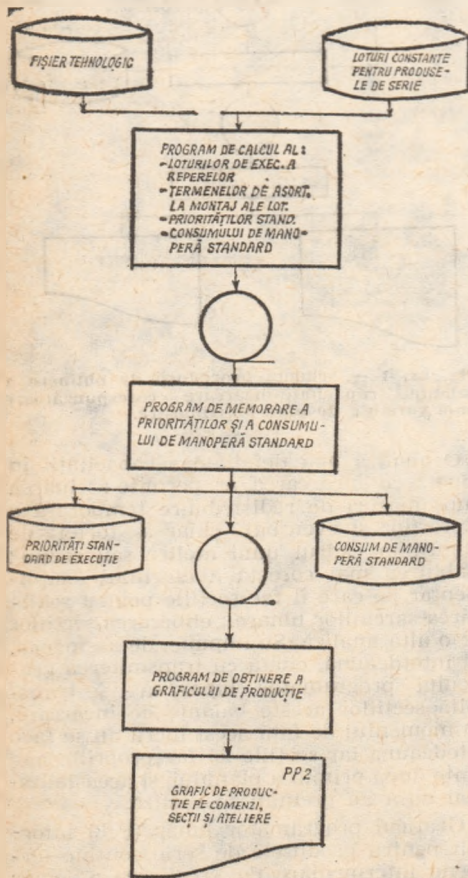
FIȘIER TEHNOLOGIC

LOTURI CONSTANTE PENTRU PRODUSELE DE SERIE

PROGRAM DE CALCUL AL:
-LOTURILOR DE EXEC. A REPERELOR
-TERMENELOR DE ASORT. LA MONTAJ ALE LOT.
-PRIORITĂȚILOR STAND.
-CONSUMULUI DE MANOPERĂ STANDARD

PROGRAM DE MEMORARE A PRIORITĂȚILOR ȘI A CONSUMULUI DE MANOPERĂ STANDARD

PRIORITĂȚI STANDARD DE EXECUȚIE

CONSUM DE MANOPERĂ STANDARD

PROGRAM DE OBȚINERE A GRAFICULUI DE PRODUCȚIE

PP2

GRAFIC DE PRODUCȚIE PE COMENZI, SECȚII ȘI ATELIERE